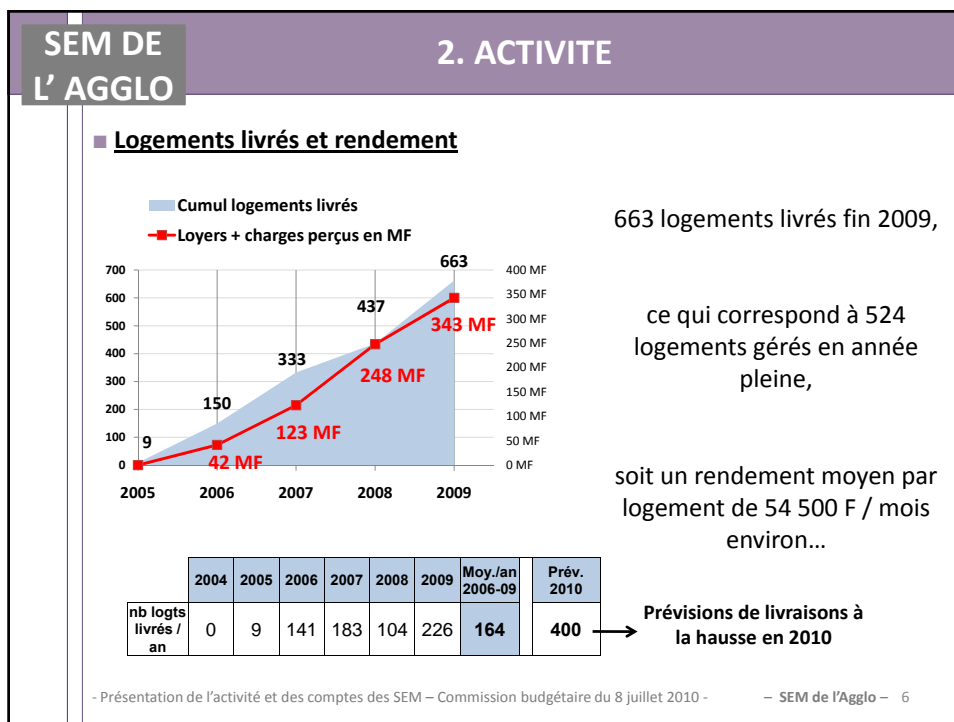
SEM DE L' AGGLO

2. ACTIVITE

Logements livrés et rendement

Cumul logements livrés
Loyers + charges perçus en MF

700
600
500
400
300
200
100
0

400 MF
350 MF
300 MF
250 MF
200 MF
150 MF
100 MF
50 MF
0 MF

9
150
333
437
663

42 MF
123 MF
248 MF
343 MF

2005 2006 2007 2008 2009

663 logements livrés fin 2009,

ce qui correspond à 524 logements gérés en année pleine,

soit un rendement moyen par logement de 54 500 F / mois environ…

| | 2004 | 2005 | 2006 | 2007 | 2008 | 2009 | Moy./an 2006-09 | | Prév. 2010 |
|---|---|---|---|---|---|---|---|---|---|
| nb logts livrés / an | 0 | 9 | 141 | 183 | 104 | 226 | 164 | | 400 |

Prévisions de livraisons à la hausse en 2010

- Présentation de l'activité et des comptes des SEM – Commission budgétaire du 8 juillet 2010 - – SEM de l'Agglo – 6